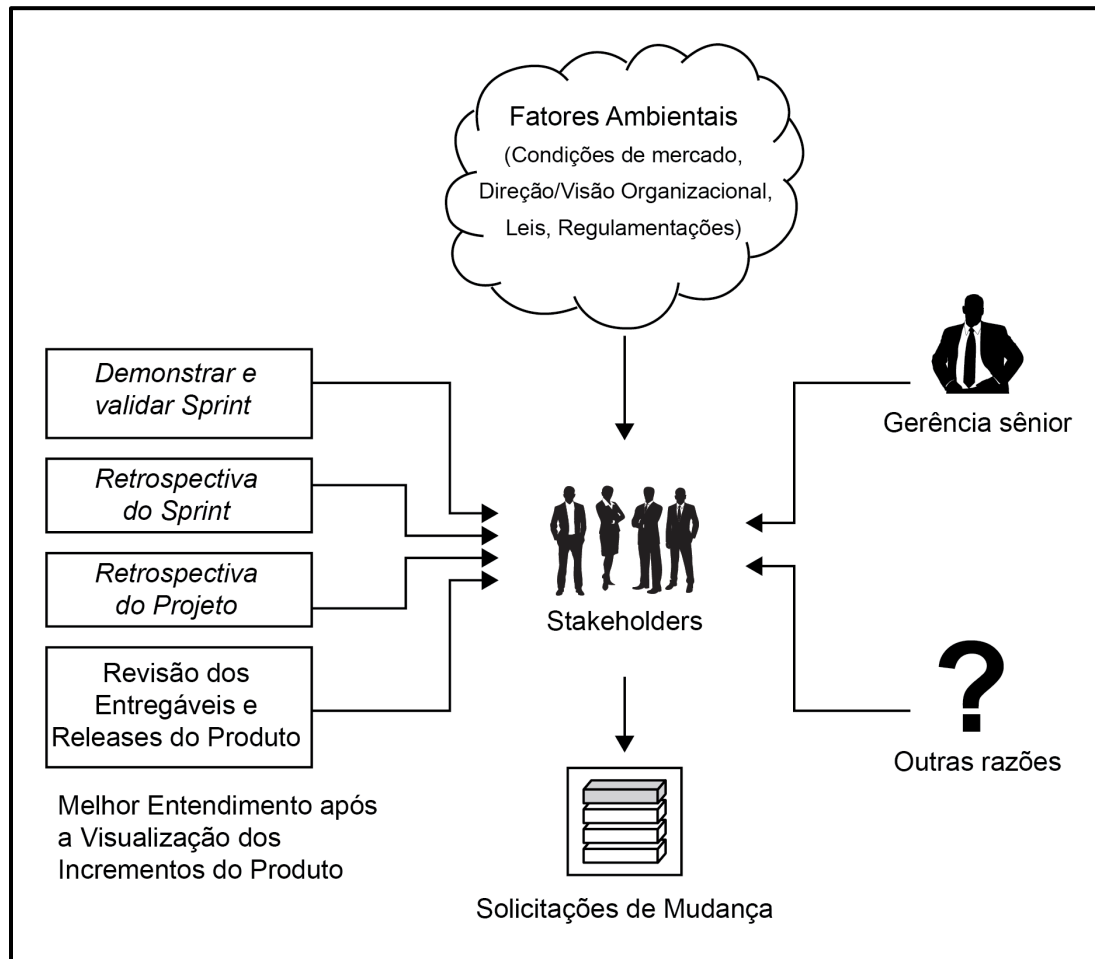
Fatores Ambientais
(Condições de mercado, Direção/Visão Organizacional, Leis, Regulamentações)

Demonstrar e validar Sprint

Retrospectiva do Sprint

Retrospectiva do Projeto

Revisão dos Entregáveis e Releases do Produto

Melhor Entendimento após a Visualização dos Incrementos do Produto

Stakeholders

Gerência sênior

?

Outras razões

Solicitações de Mudança